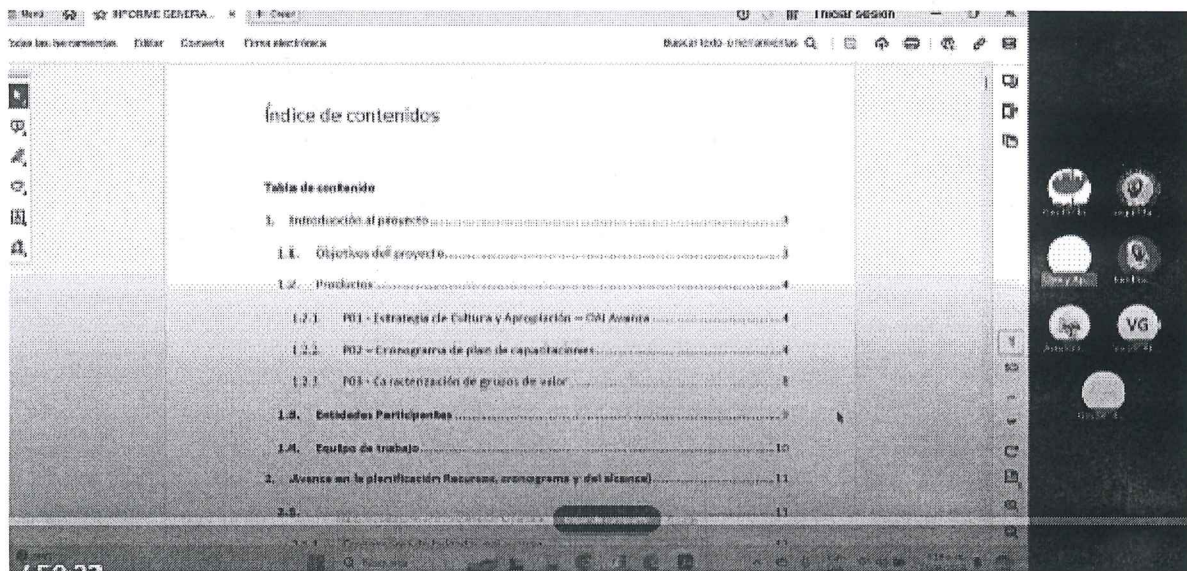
INFORME GENERA... × + Crear | Iniciar sesión

Todas las herramientas Editar Convertir Firma electrónica Buscar texto o herramientas

Índice de contenidos

Tabla de contenido

1. Introducción al proyecto ....................................................3

1.1. Objetivos del proyecto....................................................3

1.2. Productos....................................................4

1.2.1. P01 - Estrategia de Cultura y Apropiación – OAI Avanza ....................................................4

1.2.2. P02 – Cronograma de plan de capacitaciones....................................................4

1.2.3. P03 - Caracterización de grupos de valor ....................................................8

1.3. Entidades Participantes....................................................9

1.4. Equipo de trabajo....................................................10

2. Avance en la planificación Recursos, cronograma y del alcance) ....................................................11

2.1. ....................................................11

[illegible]

VG

4:50:23

Q Buscar